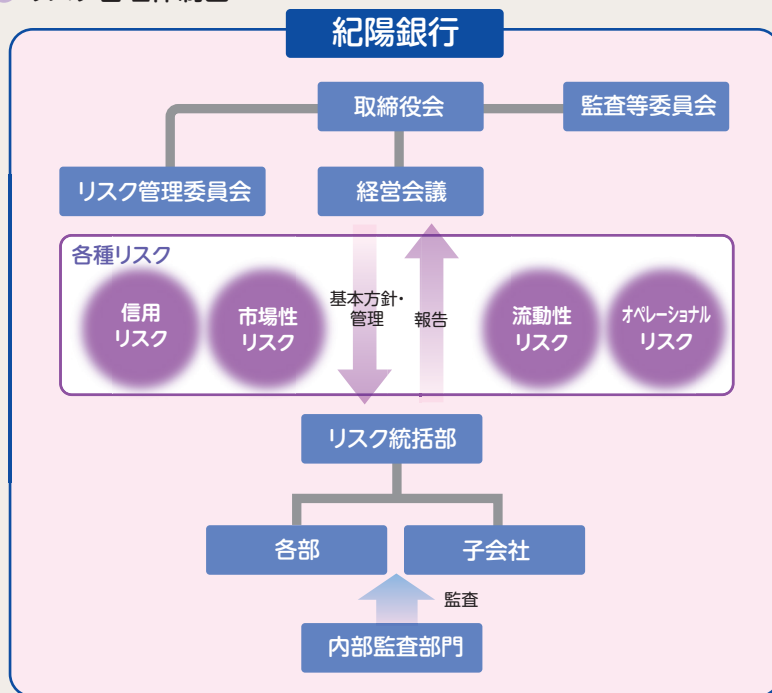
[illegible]

紀陽銀行

取締役会

監査等委員会

リスク管理委員会

経営会議

各種リスク

信用リスク

市場性リスク

基本方針・管理

報告

流動性リスク

オペレーショナルリスク

リスク統括部

各部

子会社

監査

内部監査部門